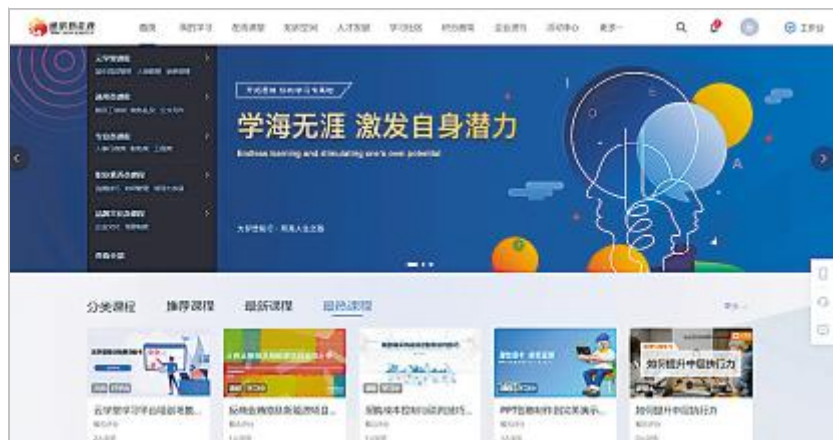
首页　我的学习　在线课堂　知识空间　人才发展　学习社区　积分商城　企业资讯　活动中心　更多

工作台

学海无涯 激发自身潜力

Endless learning and stimulating one's own potential

分类课程　推荐课程　最新课程　最热课程

更多

如何提升中层执行力

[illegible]